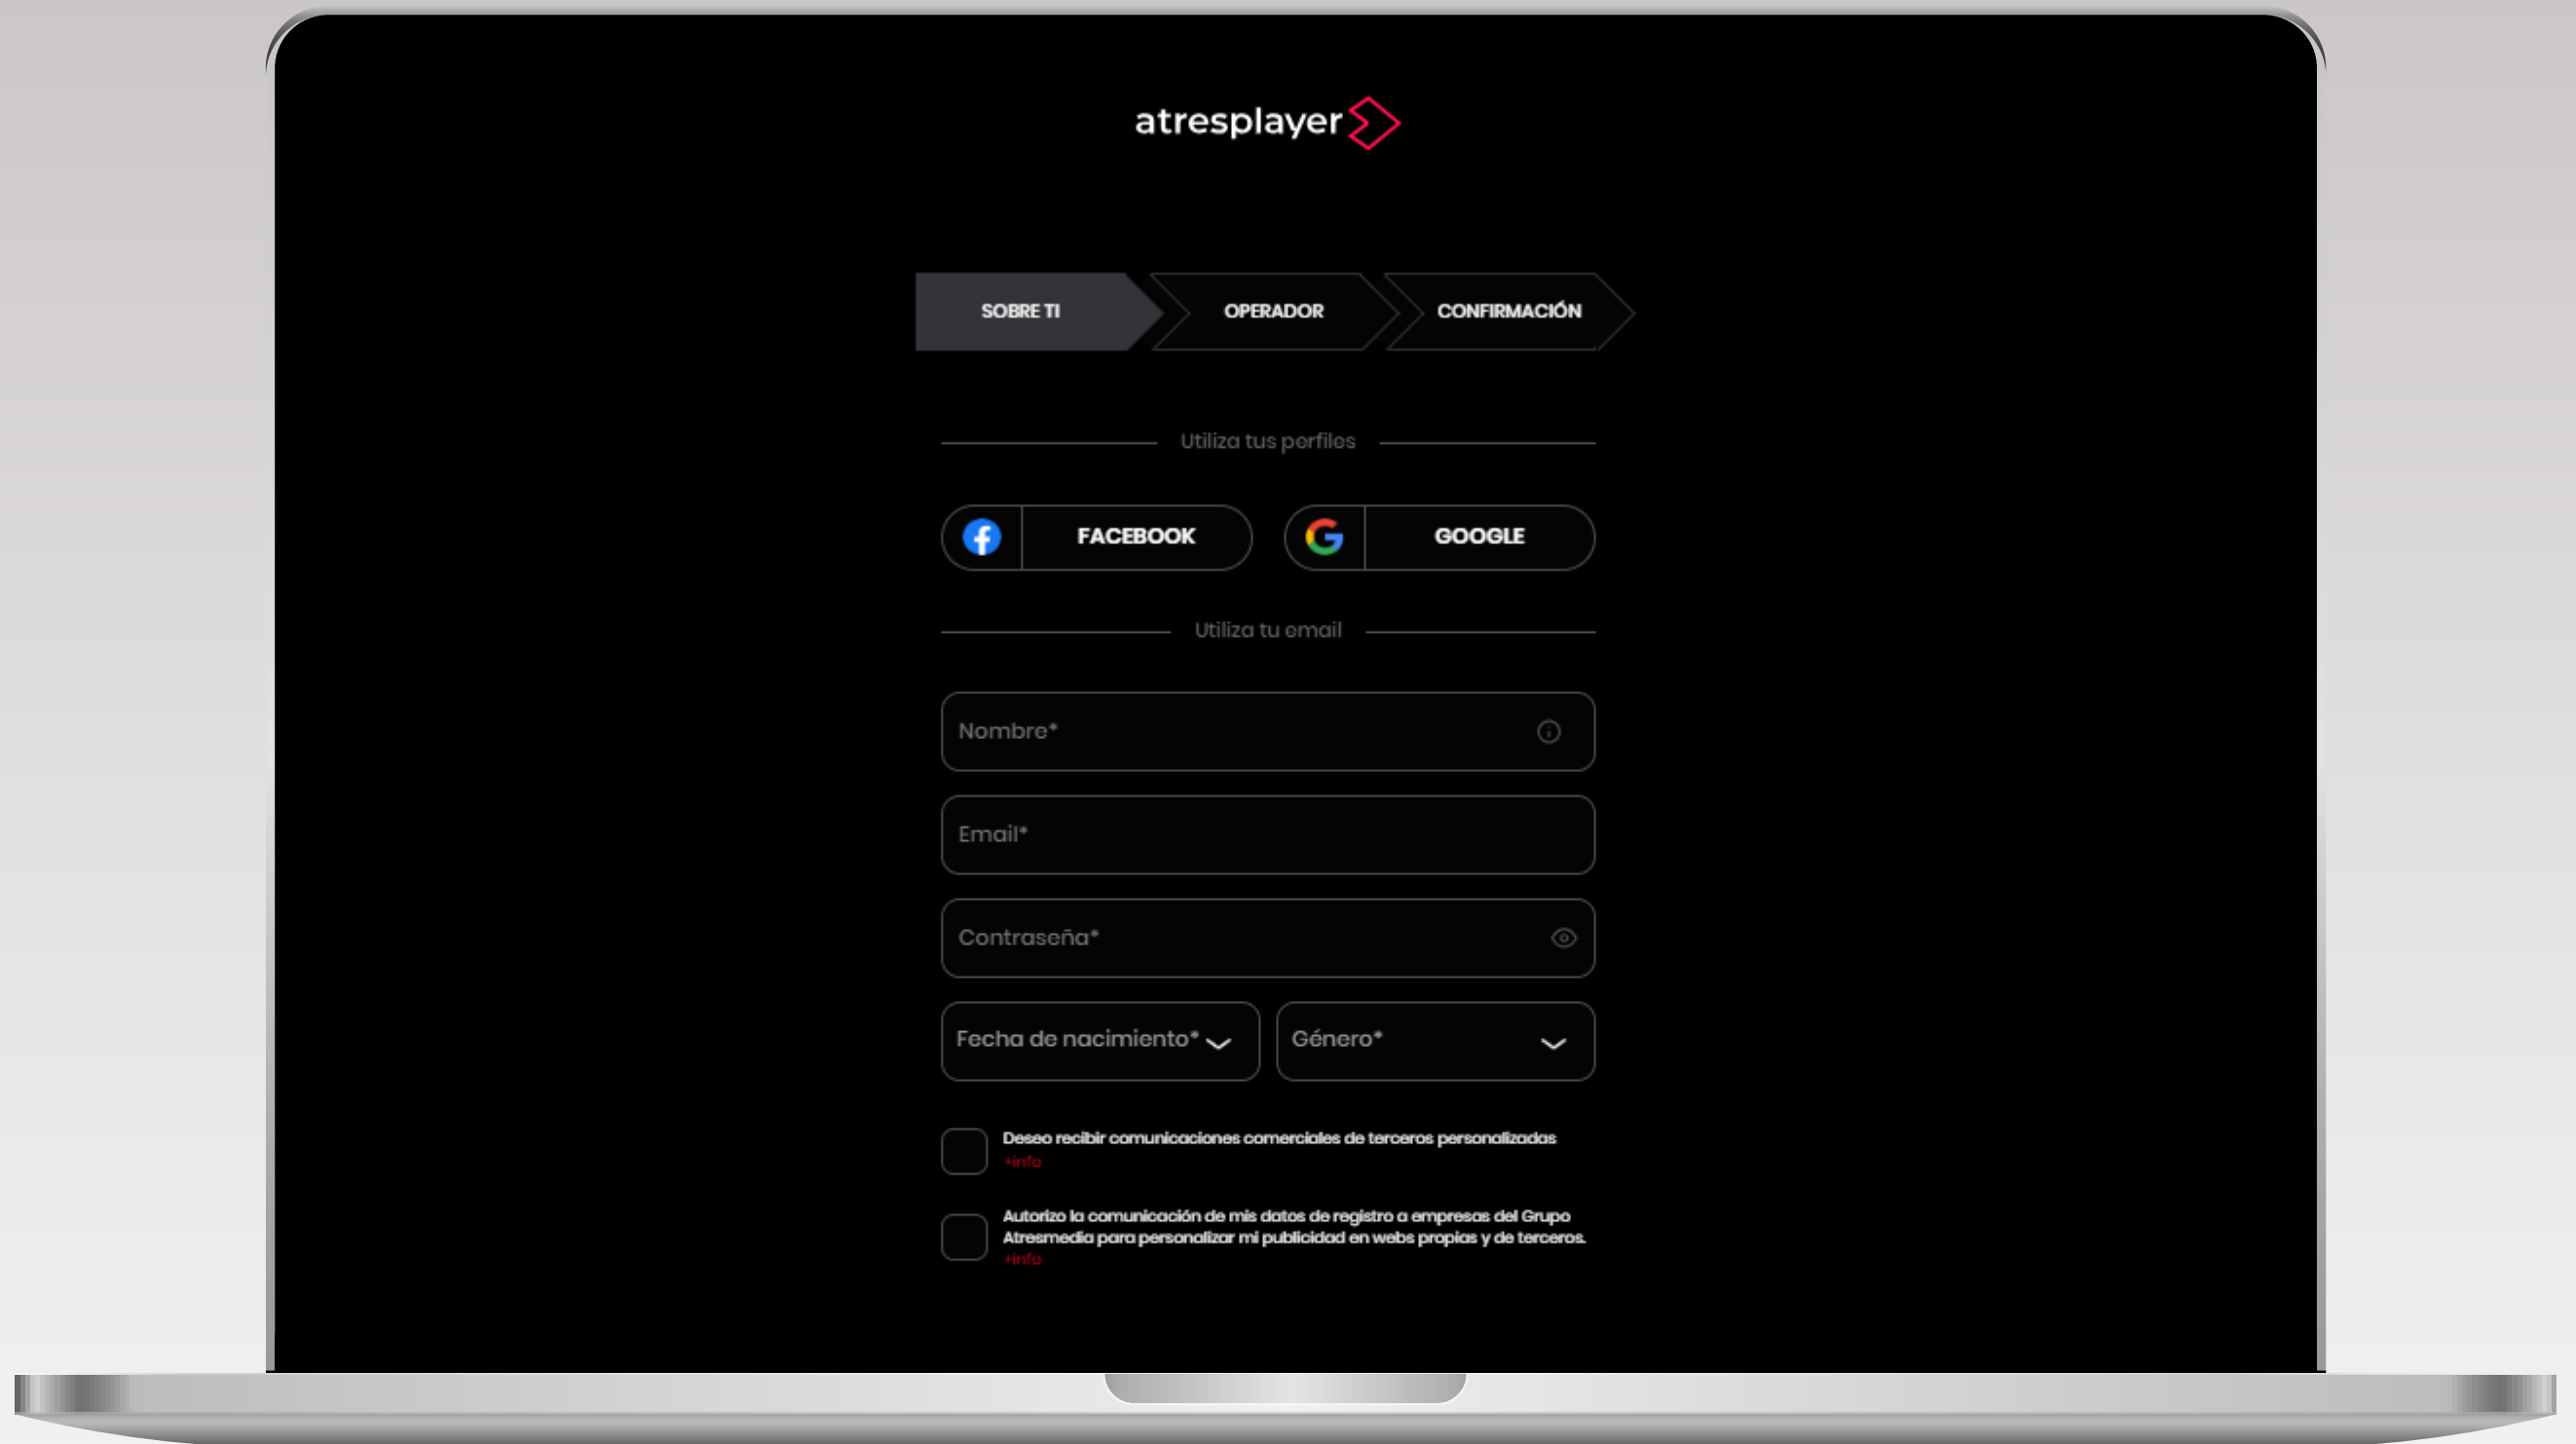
atresplayer

SOBRE TI | OPERADOR | CONFIRMACIÓN

Utiliza tus perfiles

FACEBOOK

GOOGLE

Utiliza tu email

Nombre*

Email*

Contraseña*

Fecha de nacimiento*

Género*

Deseo recibir comunicaciones comerciales de terceros personalizadas
+info

Autorizo la comunicación de mis datos de registro a empresas del Grupo Atresmedia para personalizar mi publicidad en webs propias y de terceros.
+info